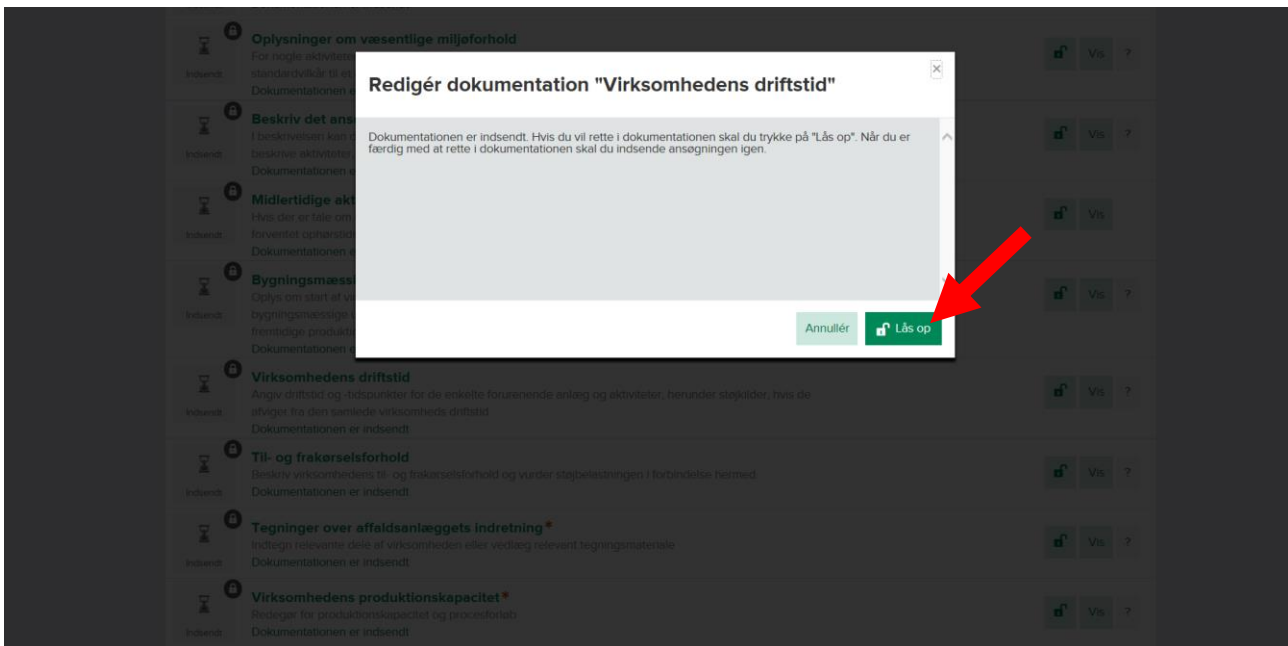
Oplysninger om væsentlige miljøforhold
For nogle aktiviteter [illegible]
standardvilkår til et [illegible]
Dokumentationen e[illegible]
Indsendt

Beskriv det ans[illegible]
I beskrivelsen kan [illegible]
beskrive aktiviteter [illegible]
Dokumentationen e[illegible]
Indsendt

Midlertidige akt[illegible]
Hvis der er tale om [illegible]
forventet ophørstid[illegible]
Dokumentationen e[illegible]
Indsendt

Bygningsmæss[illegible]
Oplys om start af v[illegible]
bygningsmæssige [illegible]
fremtidige produkt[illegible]
Dokumentationen e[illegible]
Indsendt

Redigér dokumentation "Virksomhedens driftstid"

×

Dokumentationen er indsendt. Hvis du vil rette i dokumentationen skal du trykke på "Lås op". Når du er færdig med at rette i dokumentationen skal du indsende ansøgningen igen.

Annullér
Lås op

Virksomhedens driftstid
Angiv driftstid og -tidspunkter for de enkelte forurenende anlæg og aktiviteter, herunder støjkilder, hvis de afviger fra den samlede virksomheds driftstid
Dokumentationen er indsendt
Indsendt

Til- og frakørselsforhold
Beskriv virksomhedens til- og frakørselsforhold og vurder støjbelastningen i forbindelse hermed
Dokumentationen er indsendt
Indsendt

Tegninger over affaldsanlæggets indretning*
Indtegn relevante dele af virksomheden eller vedlæg relevant tegningsmateriale
Dokumentationen er indsendt
Indsendt

Virksomhedens produktionskapacitet*
Redegør for produktionskapacitet og procesforløb
Dokumentationen er indsendt
Indsendt

Vis ?
Vis ?
Vis
Vis ?
Vis ?
Vis ?
Vis ?
Vis ?